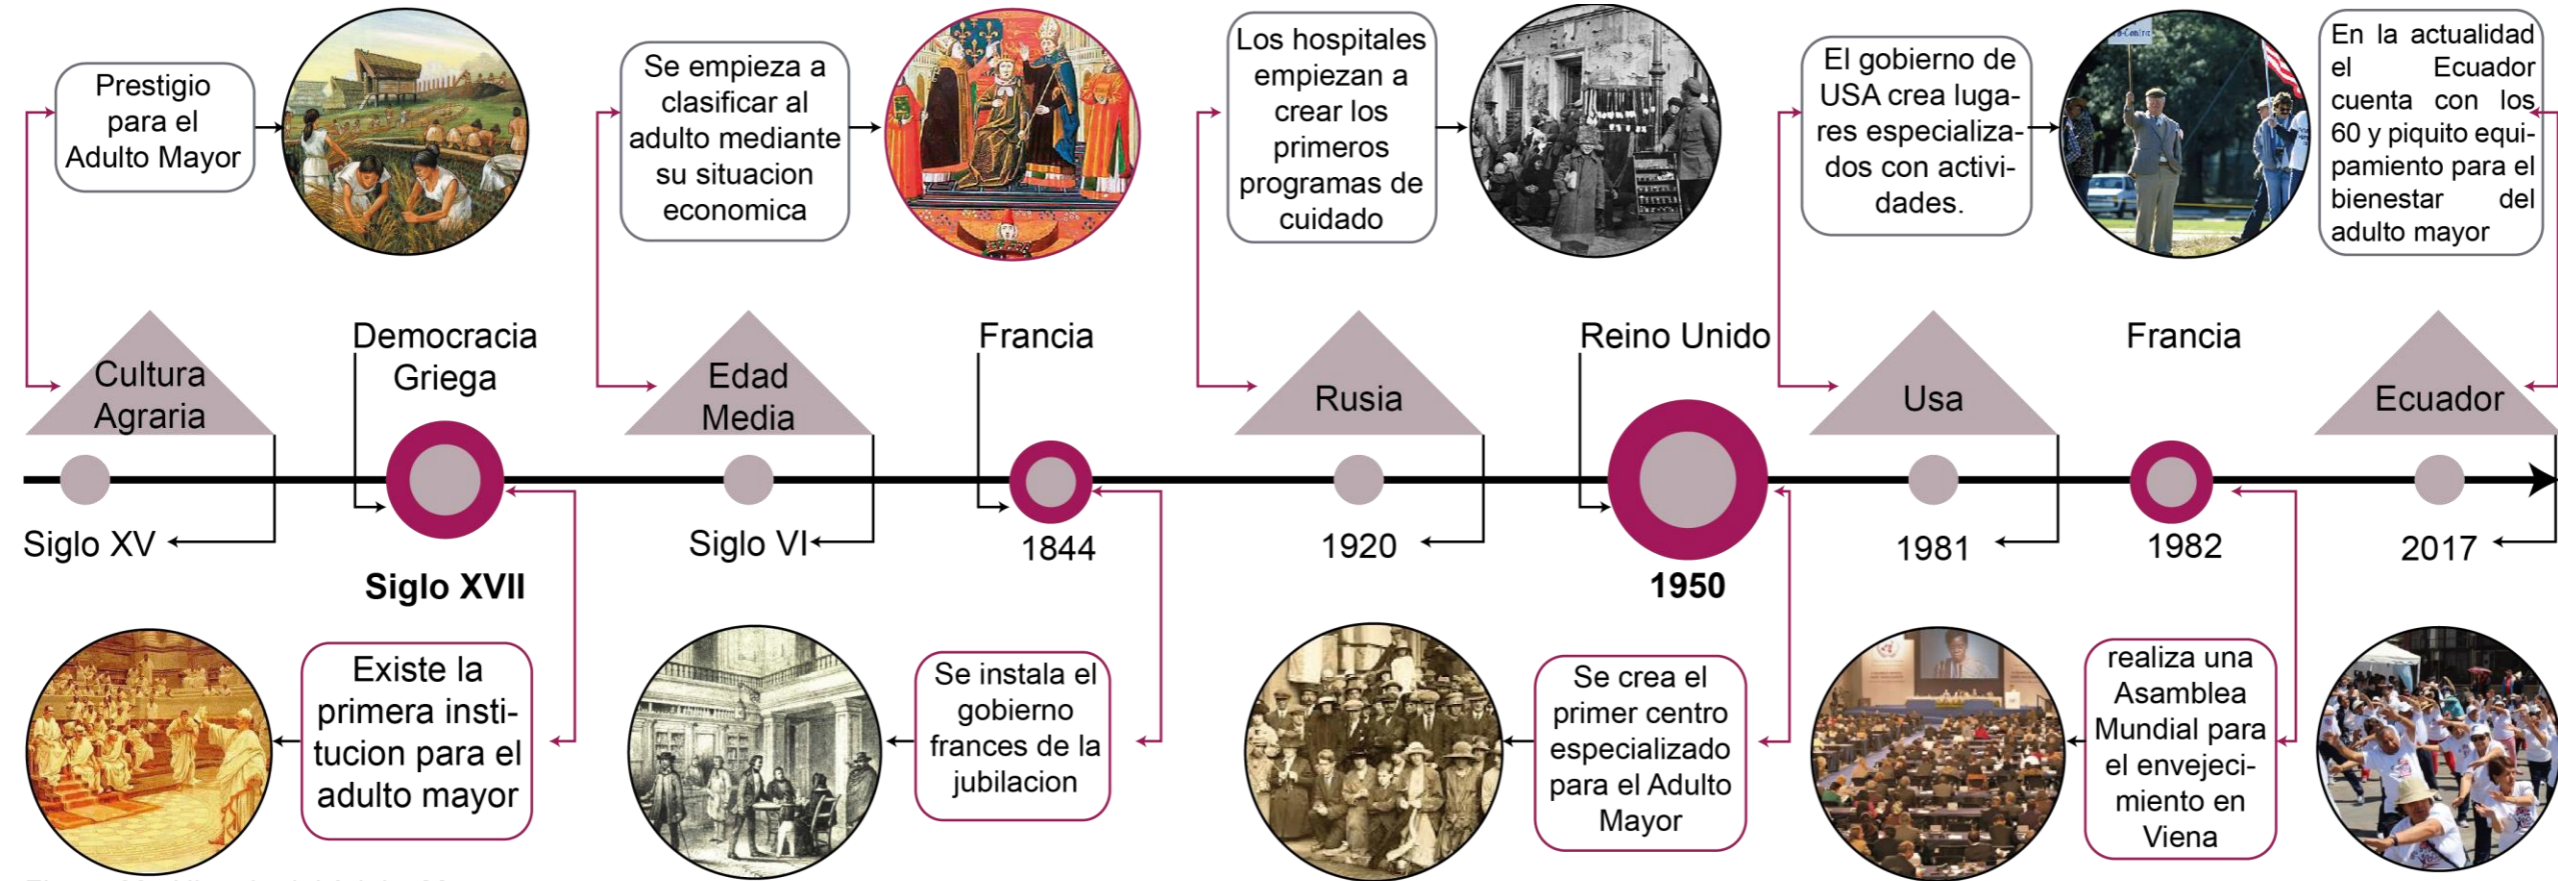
Prestigio para el Adulto Mayor

Se empieza a clasificar al adulto mediante su situacion economica

Los hospitales empiezan a crear los primeros programas de cuidado

El gobierno de USA crea lugares especializados con actividades.

En la actualidad el Ecuador cuenta con los 60 y piquito equipamiento para el bienestar del adulto mayor

Cultura Agraria

Democracia Griega

Edad Media

Francia

Rusia

Reino Unido

Usa

Francia

Ecuador

Siglo XV

Siglo XVII

Siglo VI

1844

1920

1950

1981

1982

2017

Existe la primera institucion para el adulto mayor

Se instala el gobierno frances de la jubilacion

Se crea el primer centro especializado para el Adulto Mayor

realiza una Asamblea Mundial para el envejecimiento en Viena